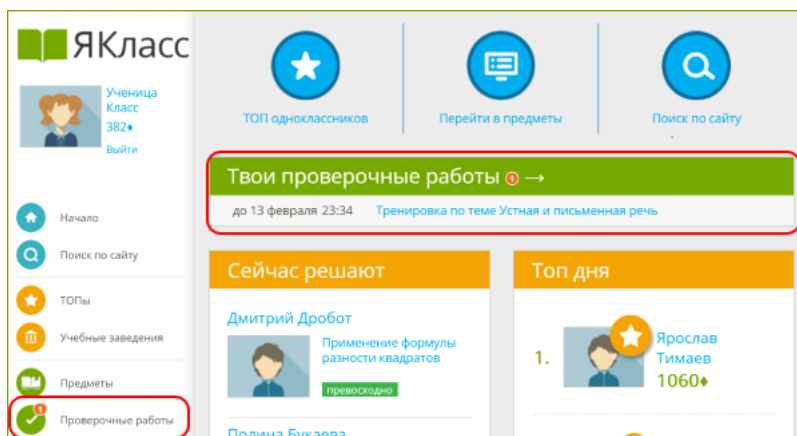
ЯКласс

Ученица
Класс
382♦
Выйти

Начало
Поиск по сайту
ТОПы
Учебные заведения
Предметы
1
Проверочные работы

ТОП одноклассников
Перейти в предметы
Поиск по сайту

Твои проверочные работы 1 →
до 13 февраля 23:34 Тренировка по теме Устная и письменная речь

Сейчас решают
Дмитрий Дробот
Применение формулы разности квадратов
превосходно
Полина Букаева

Топ дня
1. Ярослав Тимаев
1060♦